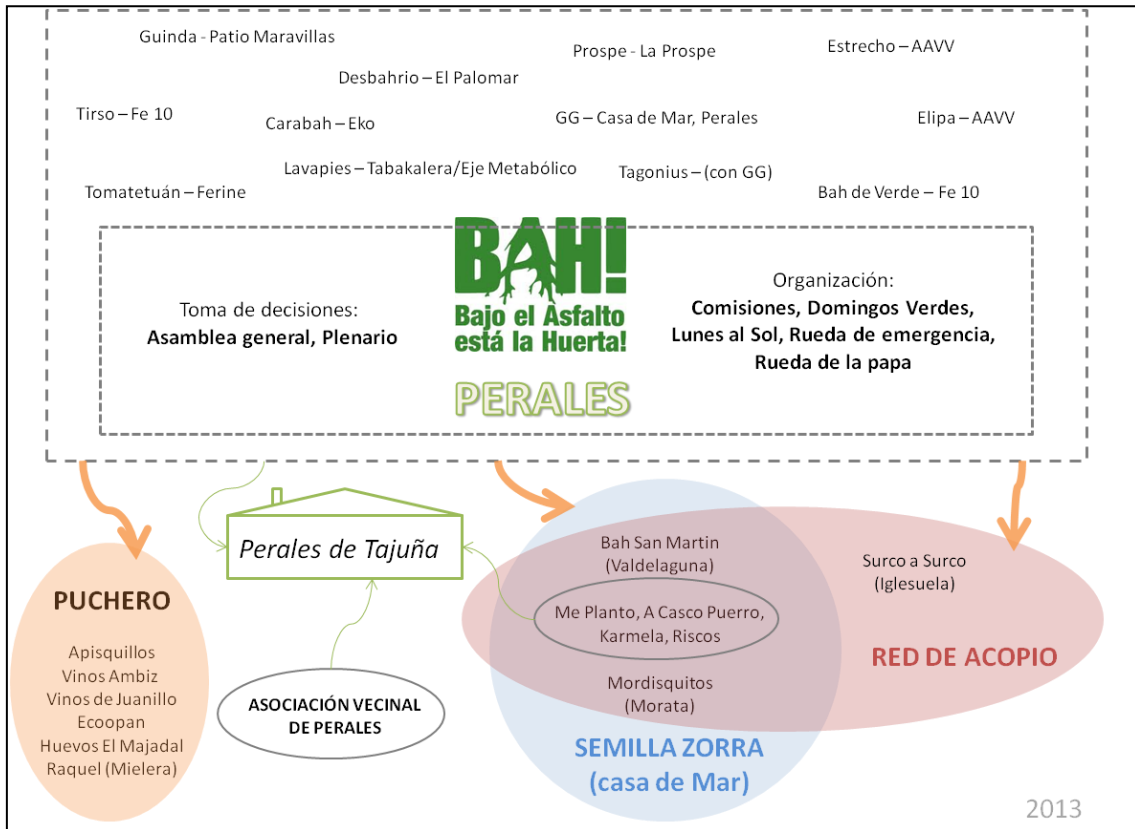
Guinda - Patio Maravillas

Prospe - La Prospe

Estrecho – AAVV

Desbahrio – El Palomar

Tirso – Fe 10

Carabah – Eko

GG – Casa de Mar, Perales

Elipa – AAVV

Lavapies – Tabakalera/Eje Metabólico

Tagonius – (con GG)

Tomatetuán – Ferine

Bah de Verde – Fe 10

BAH! Bajo el Asfalto está la Huerta!

Toma de decisiones:
**Asamblea general, Plenario**

Organización:
**Comisiones, Domingos Verdes, Lunes al Sol, Rueda de emergencia, Rueda de la papa**

PERALES

Perales de Tajuña

PUCHERO

Apisquillos
Vinos Ambiz
Vinos de Juanillo
Ecoopan
Huevos El Majadal
Raquel (Mielera)

ASOCIACIÓN VECINAL DE PERALES

Bah San Martin
(Valdelaguna)

Me Planto, A Casco Puerro, Karmela, Riscos

Mordisquitos
(Morata)

Surco a Surco
(Iglesuela)

RED DE ACOPIO

SEMILLA ZORRA
(casa de Mar)

2013